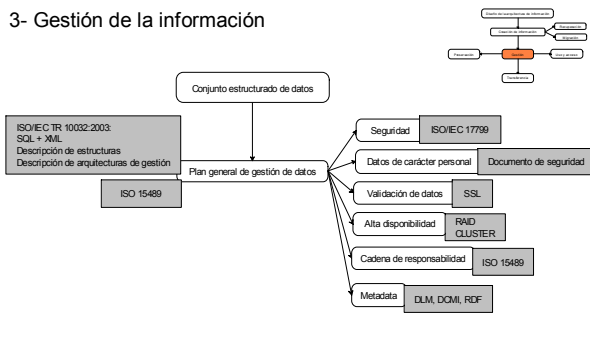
3- Gestión de la información

Diseño de subsistemas de información
Creación de información
Recuperación
Migración
Preservación
Gestión
Uso y acceso
Transferencia

Conjunto estructurado de datos

ISO/IEC TR 10032:2003:
SQL + XML
Descripción de estructuras
Descripción de arquitecturas de gestión

Plan general de gestión de datos

ISO 15489

Seguridad
ISO/IEC 17799

Datos de carácter personal
Documento de seguridad

Validación de datos
SSL

Alta disponibilidad
RAID
CLUSTER

Cadena de responsabilidad
ISO 15489

Metadata
DLM, DCMI, RDF